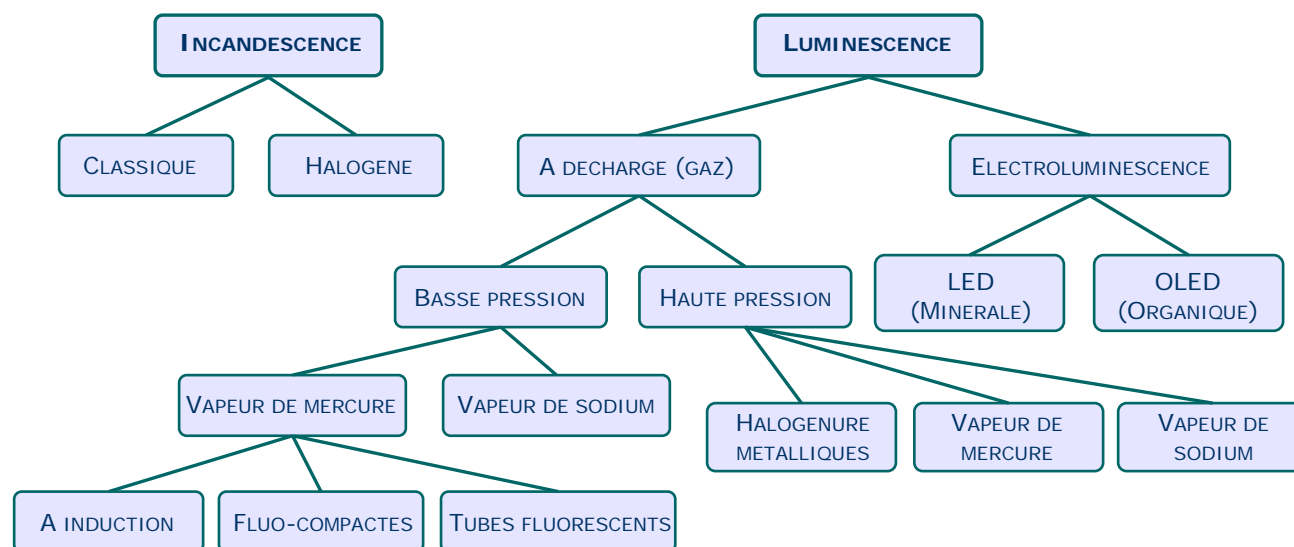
INCANDESCENCE

CLASSIQUE

HALOGENE

LUMINESCENCE

A DECHARGE (GAZ)

ELECTROLUMINESCENCE

BASSE PRESSION

HAUTE PRESSION

LED (MINERALE)

OLED (ORGANIQUE)

VAPEUR DE MERCURE

VAPEUR DE SODIUM

HALOGENURE METALLIQUES

VAPEUR DE MERCURE

VAPEUR DE SODIUM

A INDUCTION

FLUO-COMPACTES

TUBES FLUORESCENTS